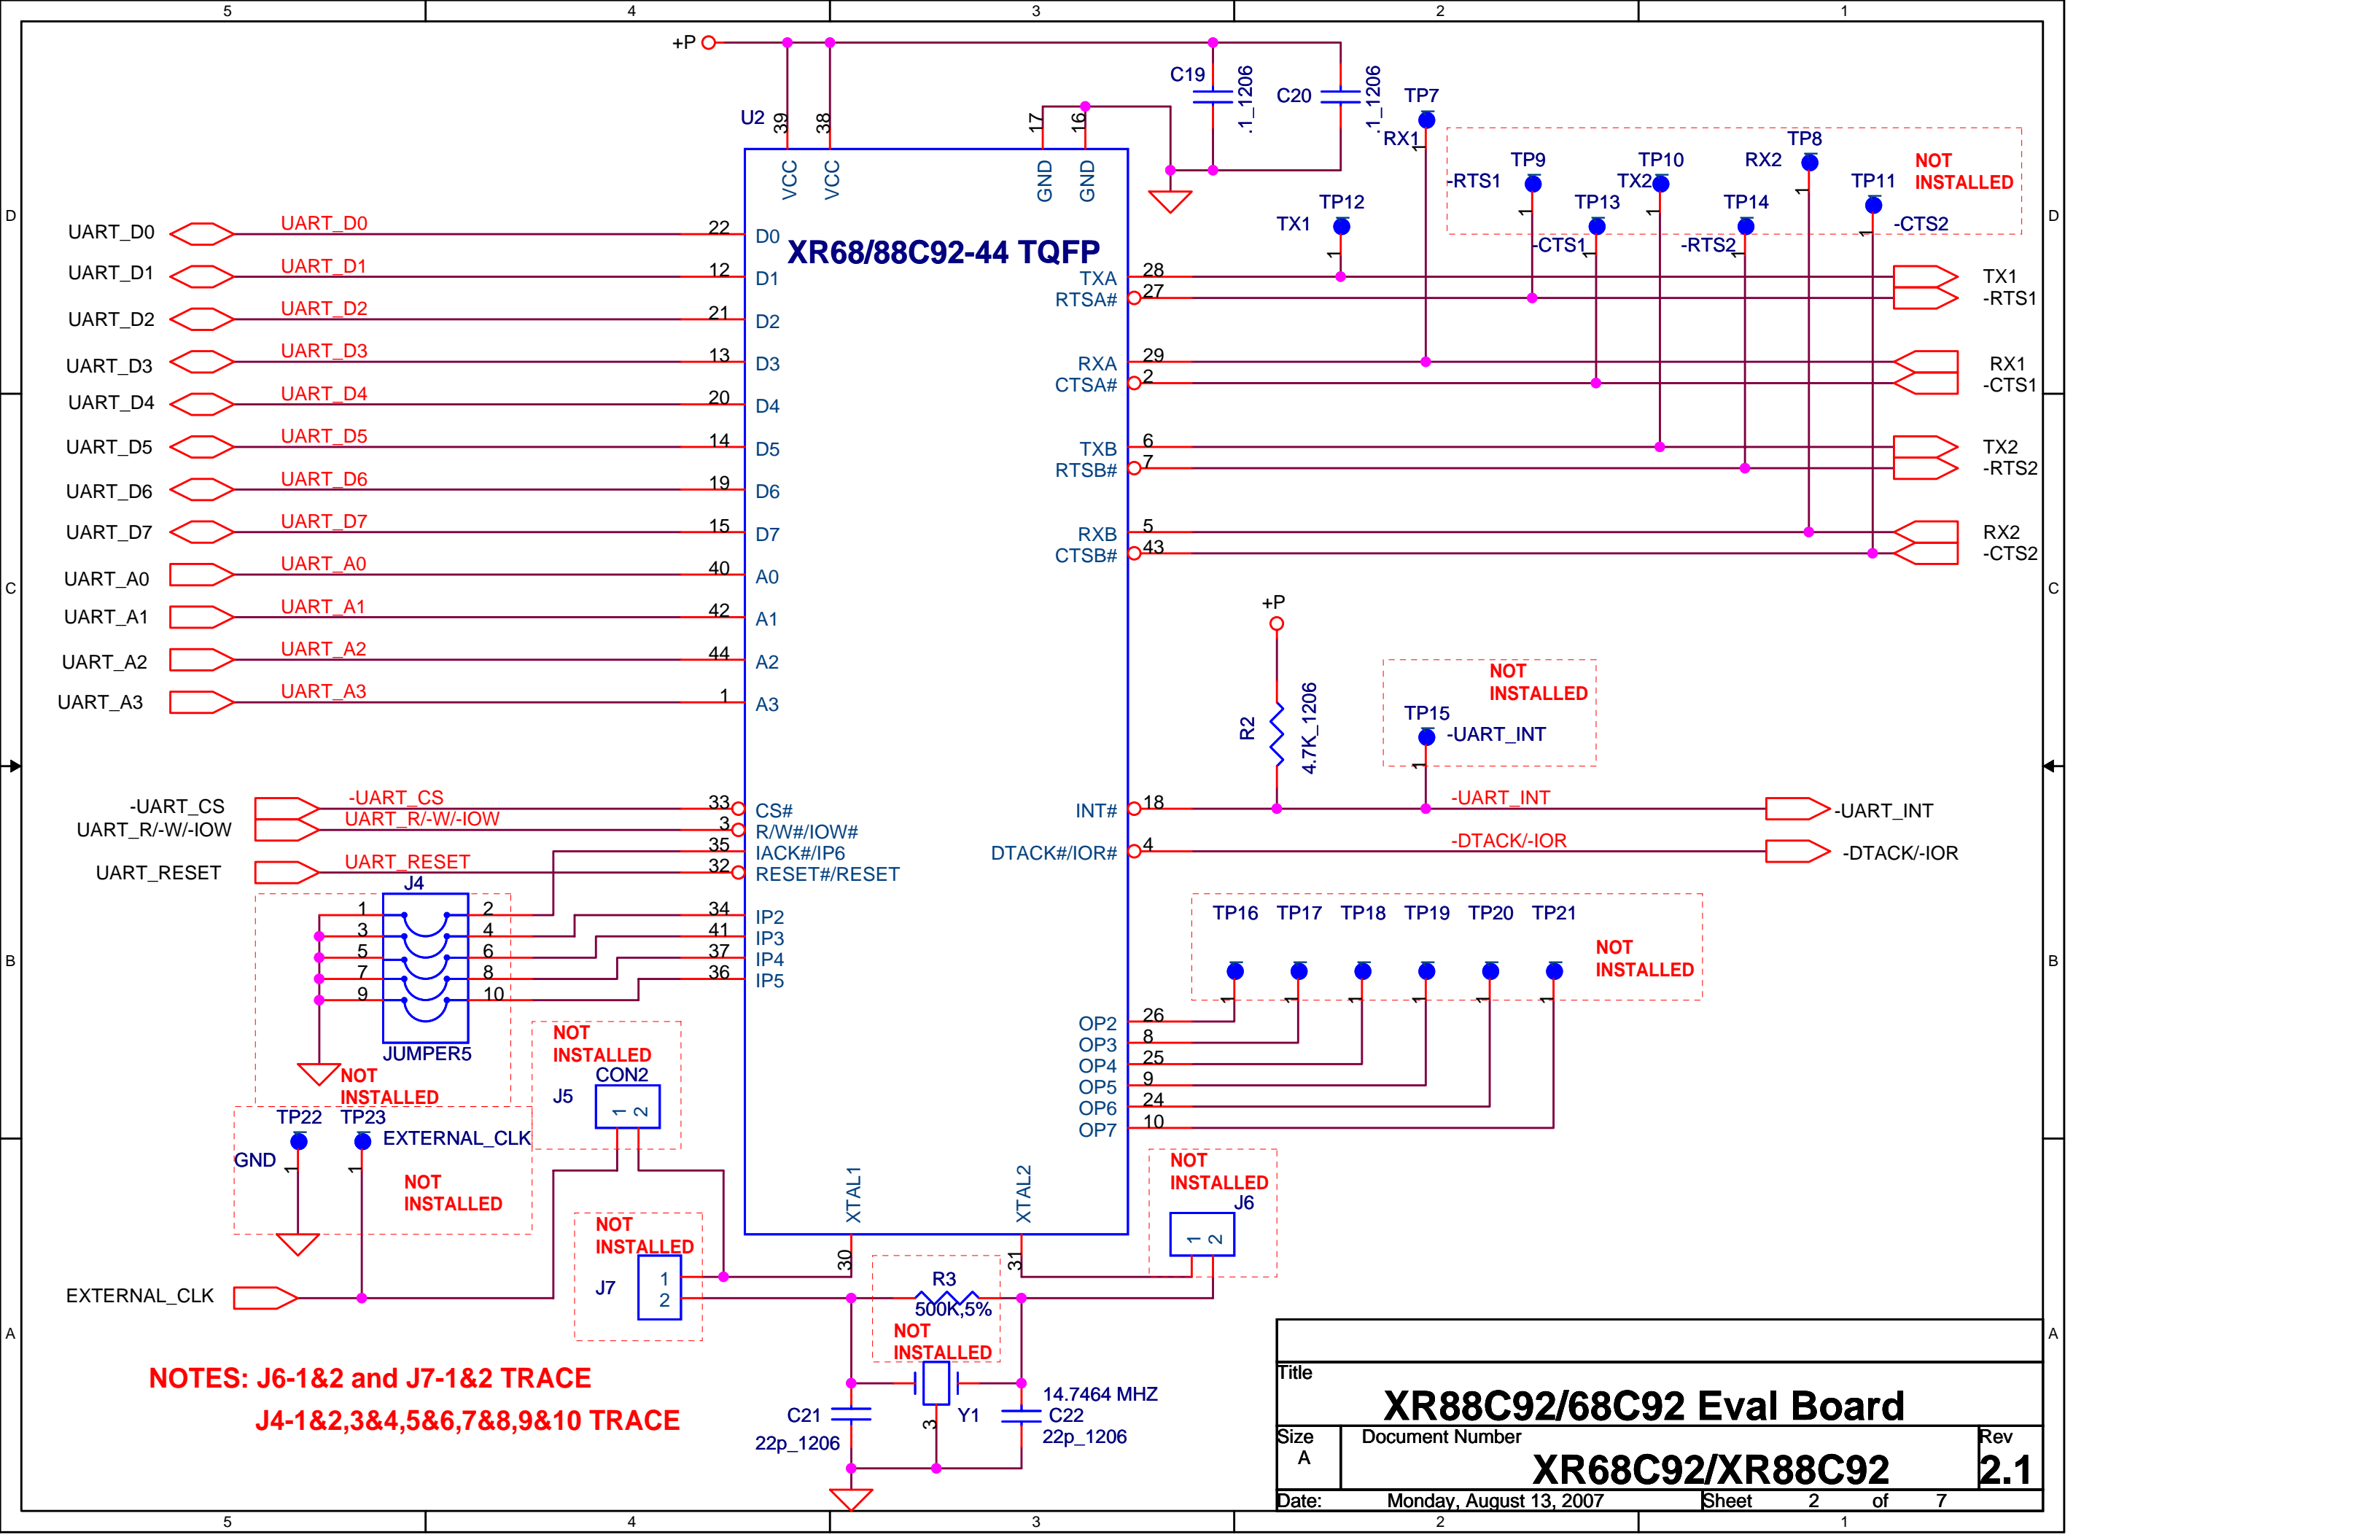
5 4 3 2 1

+P

U2 39 38 17 16

C19 .1_1206 C20 .1_1206

VCC VCC GND GND

TP7 RX1

NOT INSTALLED

TP8 TP9 TP10 RX2 TP11 -RTS1 TX2 TP12 TP13 TP14 TX1 -CTS1 -RTS2 -CTS2

D D

UART_D0 UART_D0 22 D0
XR68/88C92-44 TQFP
UART_D1 UART_D1 12 D1 TXA 28 TX1
RTSA# 27 -RTS1
UART_D2 UART_D2 21 D2
UART_D3 UART_D3 13 D3 RXA 29 RX1
UART_D4 UART_D4 20 D4 CTSA# 2 -CTS1
UART_D5 UART_D5 14 D5 TXB 6 TX2
UART_D6 UART_D6 19 D6 RTSB# 7 -RTS2
UART_D7 UART_D7 15 D7 RXB 5 RX2
UART_A0 UART_A0 40 A0 CTSB# 43 -CTS2
UART_A1 UART_A1 42 A1
UART_A2 UART_A2 44 A2
UART_A3 UART_A3 1 A3

C C

+P

R2 4.7K_1206

NOT INSTALLED
TP15 -UART_INT

-UART_CS -UART_CS 33 CS#
UART_R/-W/-IOW UART_R/-W/-IOW 3 R/W#/IOW#
35 IACK#/IP6
UART_RESET UART_RESET 32 RESET#/RESET

INT# 18 -UART_INT -UART_INT
DTACK#/IOR# 4 -DTACK/-IOR -DTACK/-IOR

J4
1 2 34 IP2
3 4 41 IP3
5 6 37 IP4
7 8 36 IP5
9 10

TP16 TP17 TP18 TP19 TP20 TP21
NOT INSTALLED

B B

JUMPER5
NOT INSTALLED

NOT INSTALLED
CON2
J5
1 2

OP2 26
OP3 8
OP4 25
OP5 9
OP6 24
OP7 10

TP22 TP23
GND EXTERNAL_CLK
NOT INSTALLED

XTAL1 XTAL2

NOT INSTALLED
J6
1 2

NOT INSTALLED
J7 1 2

30 31

EXTERNAL_CLK

R3
500K,5%
NOT INSTALLED

A A

NOTES: J6-1&2 and J7-1&2 TRACE
J4-1&2,3&4,5&6,7&8,9&10 TRACE

C21 22p_1206
Y1 3
14.7464 MHZ
C22 22p_1206

Title
XR88C92/68C92 Eval Board
Size A
Document Number
XR68C92/XR88C92
Rev 2.1
Date: Monday, August 13, 2007 Sheet 2 of 7

5 4 3 2 1